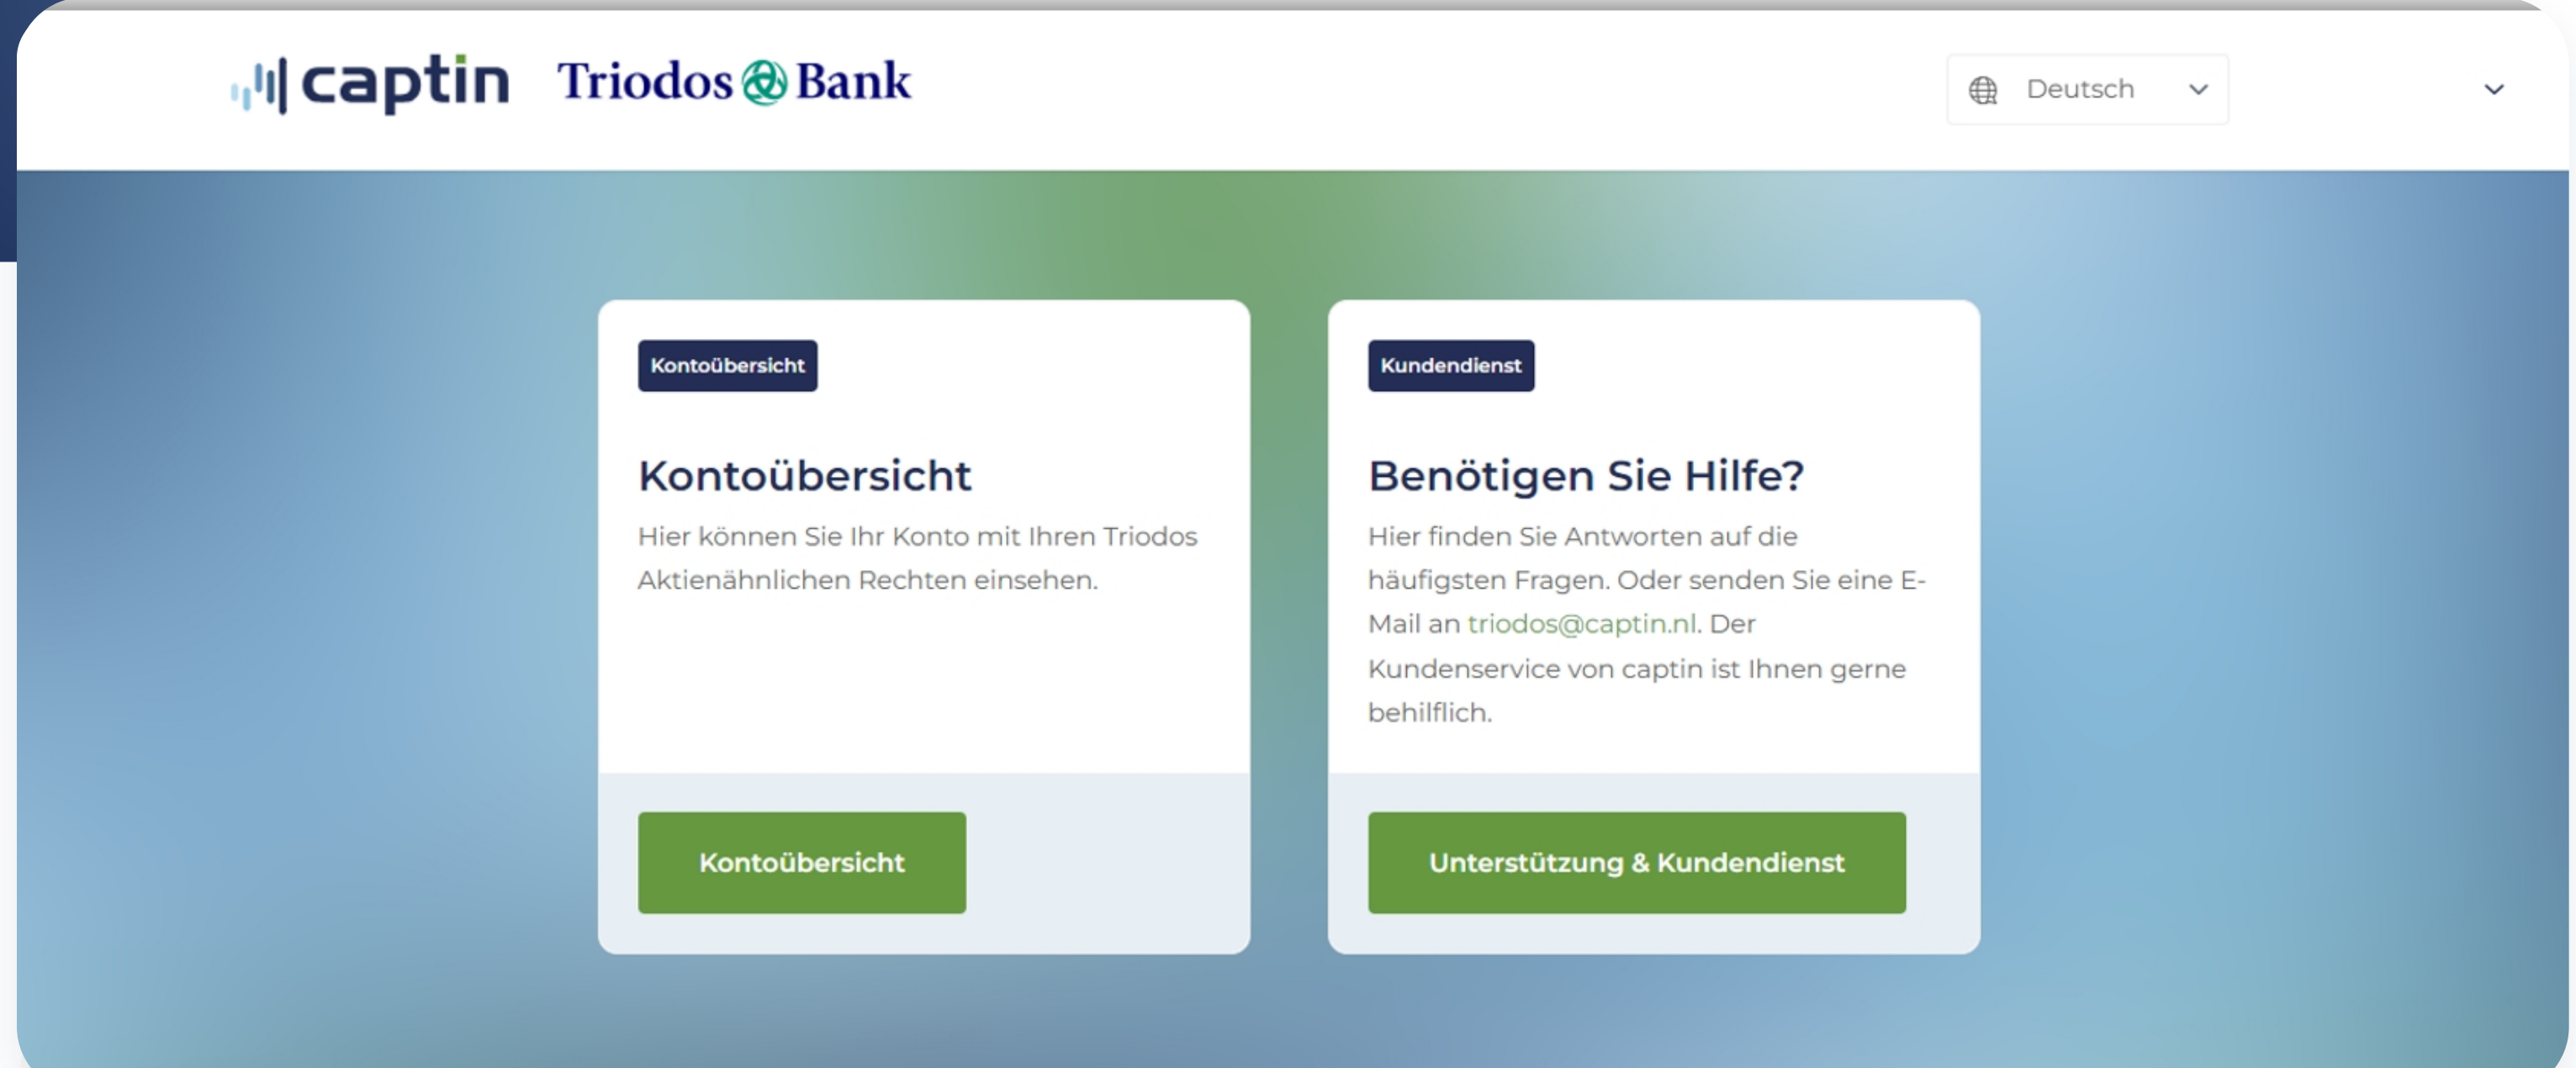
captin Triodos Bank

Deutsch

Kontoübersicht

Kontoübersicht

Hier können Sie Ihr Konto mit Ihren Triodos Aktienähnlichen Rechten einsehen.

Kontoübersicht

Kundendienst

Benötigen Sie Hilfe?

Hier finden Sie Antworten auf die häufigsten Fragen. Oder senden Sie eine E-Mail an triodos@captin.nl. Der Kundenservice von captin ist Ihnen gerne behilflich.

Unterstützung & Kundendienst